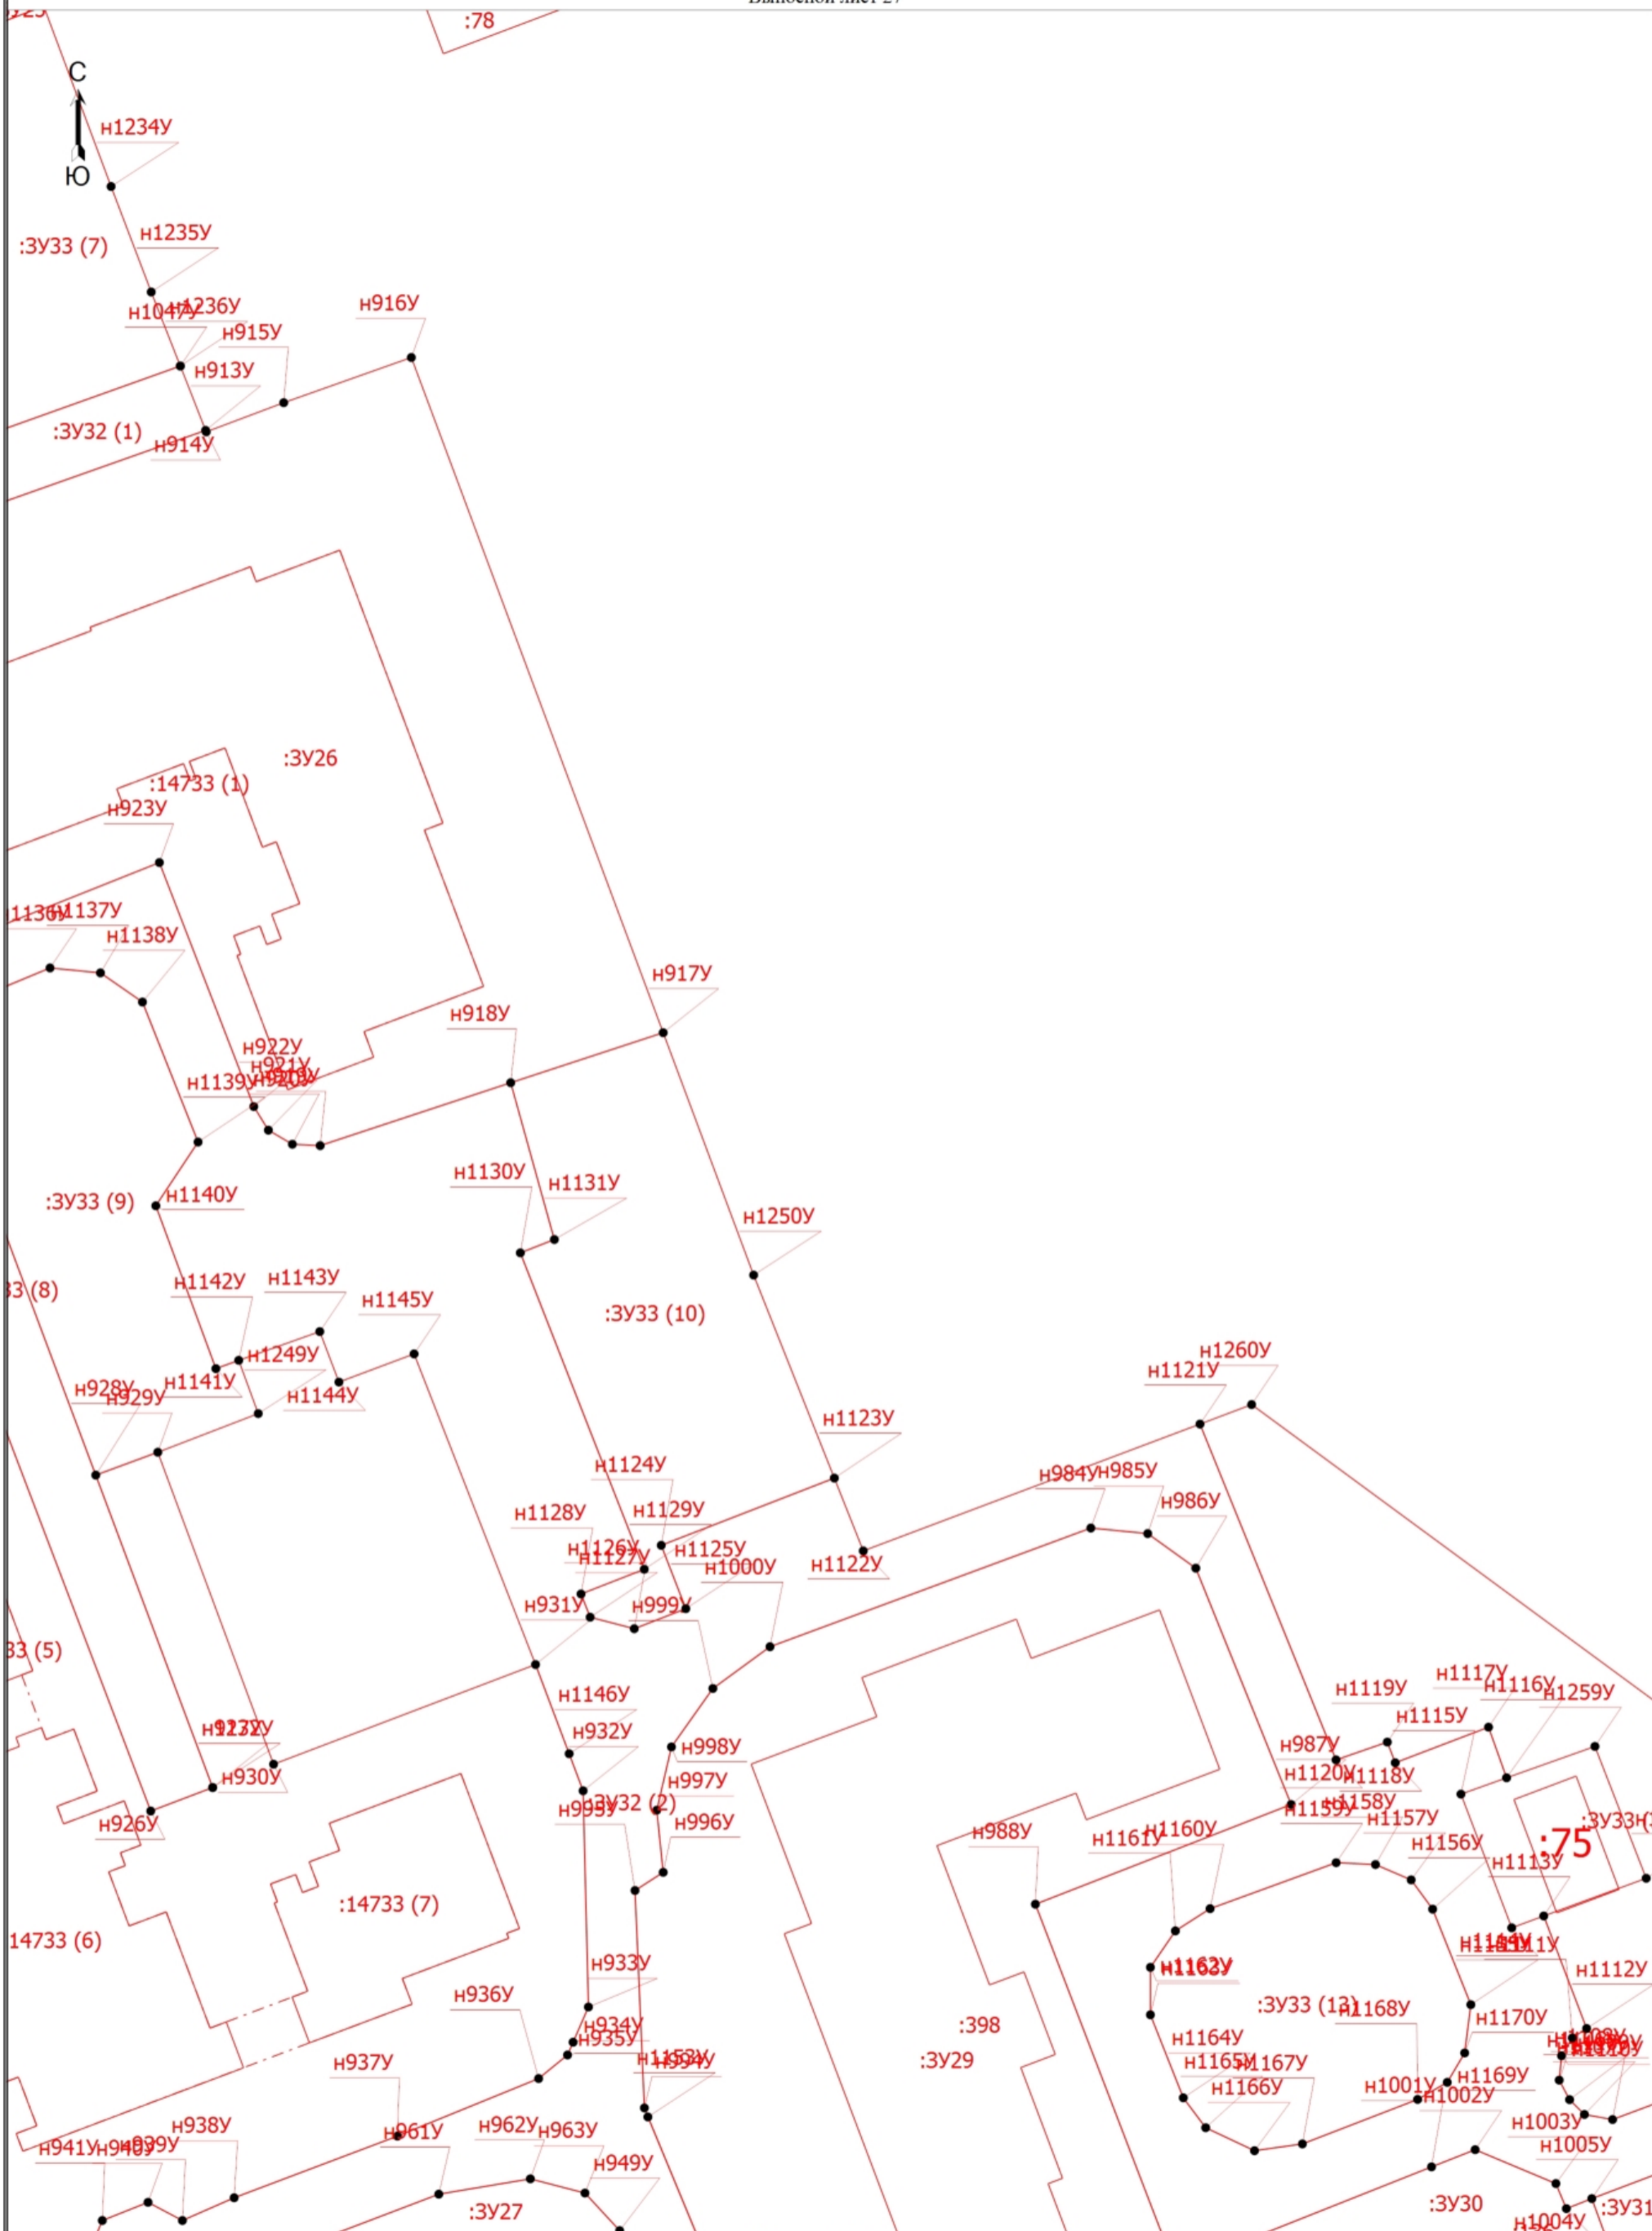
Выносной лист 27

:78

С
Ю

н1234У
:ЗУ33 (7)
н1235У
н1047У
н1236У
н916У
н915У
н913У
:ЗУ32 (1)
н914У
:ЗУ26
:14733 (1)
н923У
н1136У
н1137У
н1138У
н917У
н918У
н922У
н921У
н1139У
н920У
н919У
:ЗУ33 (9)
н1140У
н1130У
н1131У
н1250У
:ЗУ33 (8)
н1142У
н1143У
н1145У
:ЗУ33 (10)
н1249У
н928У
н929У
н1141У
н1144У
н1260У
н1121У
н1123У
н1124У
н984У
н985У
н986У
н1128У
н1129У
н1126У
н1127У
н1125У
н1000У
н1122У
н931У
н999У
:ЗУ33 (5)
н1146У
н1117У
н1119У
н1116У
н1259У
н1115У
н927У
н1232У
н932У
н998У
н987У
н1120У
н1118У
н930У
н997У
н1159У
н1158У
н926У
н995У
:ЗУ32 (2)
н996У
н988У
н1161У
н1160У
н1157У
:ЗУ33
:75
н1156У
н1113У
:14733 (7)
:14733 (6)
н1114У
н1111У
н1163У
н1162У
н933У
н1112У
н936У
:ЗУ33 (13)
н1168У
н1170У
:398
н934У
н935У
н1164У
н937У
:ЗУ29
н1153У
н1154У
н1165У
н1167У
н1169У
н1001У
н1002У
н1166У
н938У
н941У
н940У
н939У
н961У
н962У
н963У
н1003У
н1005У
н949У
:ЗУ27
:ЗУ30
н1004У
:ЗУ31